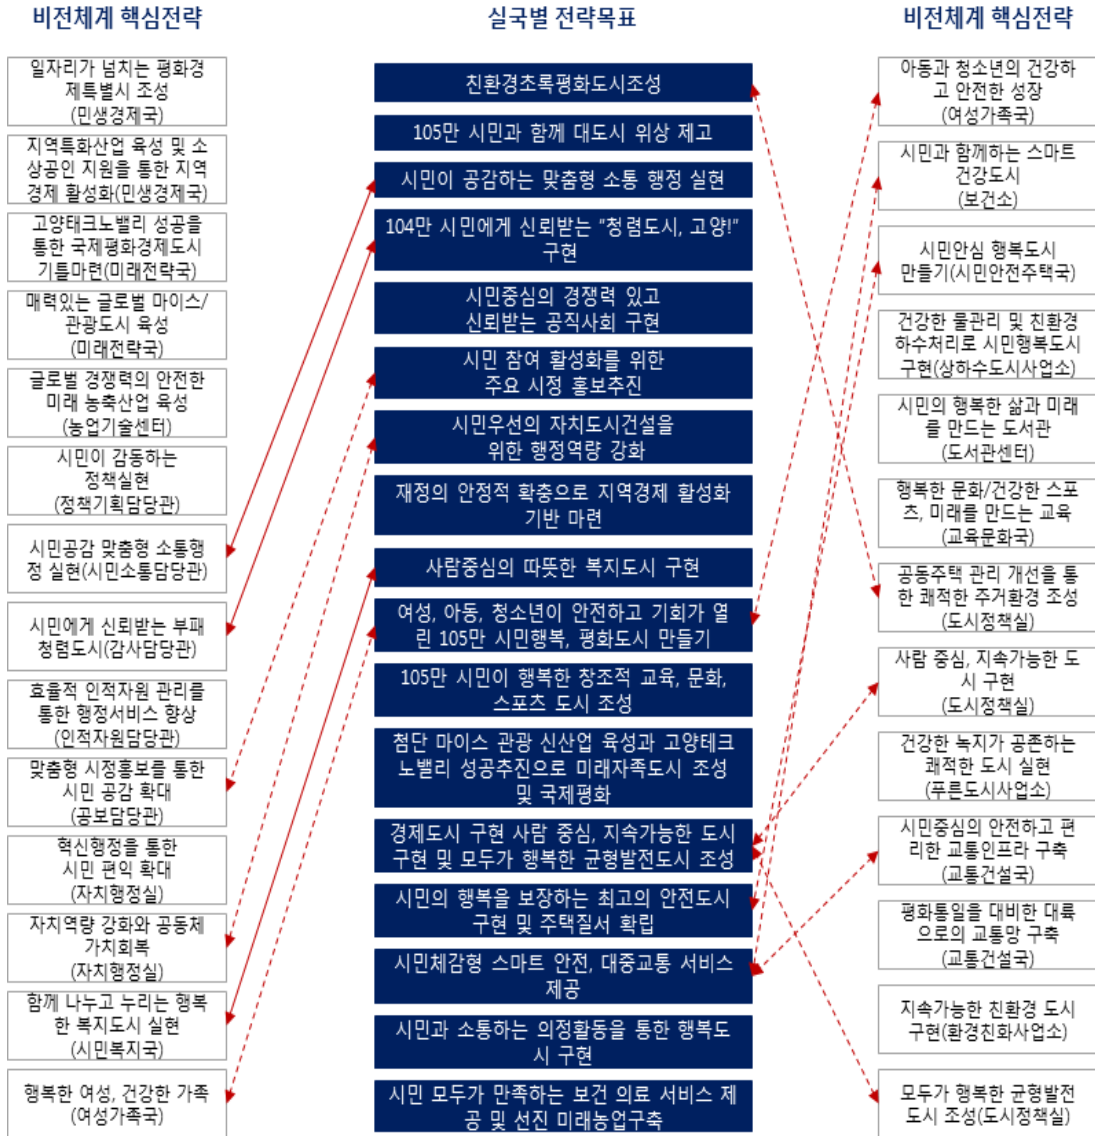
비전체계 핵심전략

일자리가 넘치는 평화경제특별시 조성 (민생경제국)

지역특화산업 육성 및 소상공인 지원을 통한 지역경제 활성화(민생경제국)

고양테크노밸리 성공을 통한 국제평화경제도시 기틀마련(미래전략국)

매력있는 글로벌 마이스/관광도시 육성 (미래전략국)

글로벌 경쟁력의 안전한 미래 농축산업 육성 (농업기술센터)

시민이 감동하는 정책실현 (정책기획담당관)

시민공감 맞춤형 소통행정 실현(시민소통담당관)

시민에게 신뢰받는 부패 청렴도시(감사담당관)

효율적 인적자원 관리를 통한 행정서비스 향상 (인적자원담당관)

맞춤형 시정홍보를 통한 시민 공감 확대 (공보담당관)

혁신행정을 통한 시민 편익 확대 (자치행정실)

자치역량 강화와 공동체 가치회복 (자치행정실)

함께 나누고 누리는 행복한 복지도시 실현 (시민복지국)

행복한 여성, 건강한 가족 (여성가족국)

실국별 전략목표

친환경초록평화도시조성

105만 시민과 함께 대도시 위상 제고

시민이 공감하는 맞춤형 소통 행정 실현

104만 시민에게 신뢰받는 "청렴도시, 고양!" 구현

시민중심의 경쟁력 있고 신뢰받는 공직사회 구현

시민 참여 활성화를 위한 주요 시정 홍보추진

시민우선의 자치도시건설을 위한 행정역량 강화

재정의 안정적 확충으로 지역경제 활성화 기반 마련

사람중심의 따뜻한 복지도시 구현

여성, 아동, 청소년이 안전하고 기회가 열린 105만 시민행복, 평화도시 만들기

105만 시민이 행복한 창조적 교육, 문화, 스포츠 도시 조성

첨단 마이스 관광 신산업 육성과 고양테크노밸리 성공추진으로 미래자족도시 조성 및 국제평화

경제도시 구현 사람 중심, 지속가능한 도시 구현 및 모두가 행복한 균형발전도시 조성

시민의 행복을 보장하는 최고의 안전도시 구현 및 주택질서 확립

시민체감형 스마트 안전, 대중교통 서비스 제공

시민과 소통하는 의정활동을 통한 행복도시 구현

시민 모두가 만족하는 보건 의료 서비스 제공 및 선진 미래농업구축

비전체계 핵심전략

아동과 청소년의 건강하고 안전한 성장 (여성가족국)

시민과 함께하는 스마트 건강도시 (보건소)

시민안심 행복도시 만들기(시민안전주택국)

건강한 물관리 및 친환경 하수처리로 시민행복도시 구현(상하수도시사업소)

시민의 행복한 삶과 미래를 만드는 도서관 (도서관센터)

행복한 문화/건강한 스포츠, 미래를 만드는 교육 (교육문화국)

공동주택 관리 개선을 통한 쾌적한 주거환경 조성 (도시정책실)

사람 중심, 지속가능한 도시 구현 (도시정책실)

건강한 녹지가 공존하는 쾌적한 도시 실현 (푸른도시사업소)

시민중심의 안전하고 편리한 교통인프라 구축 (교통건설국)

평화통일을 대비한 대륙으로의 교통망 구축 (교통건설국)

지속가능한 친환경 도시 구현(환경친화사업소)

모두가 행복한 균형발전 도시 조성(도시정책실)